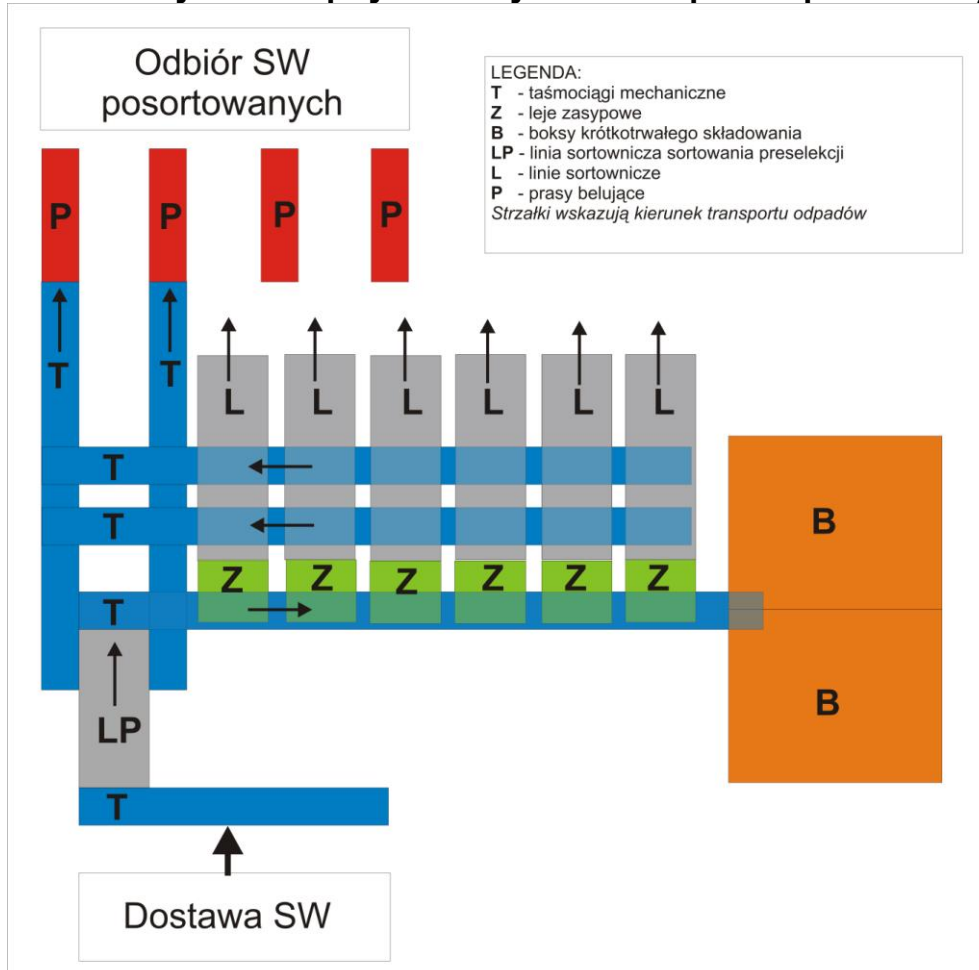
Odbiór SW posortowanych

LEGENDA:
**T** - taśmociągi mechaniczne
**Z** - leje zasypowe
**B** - boksy krótkotrwałego składowania
**LP** - linia sortownicza sortowania preselekcji
**L** - linie sortownicze
**P** - prasy belujące
*Strzałki wskazują kierunek transportu odpadów*

P P P P

T T

L L L L L L

T

T

Z Z Z Z Z Z

T

B

B

LP

T

Dostawa SW